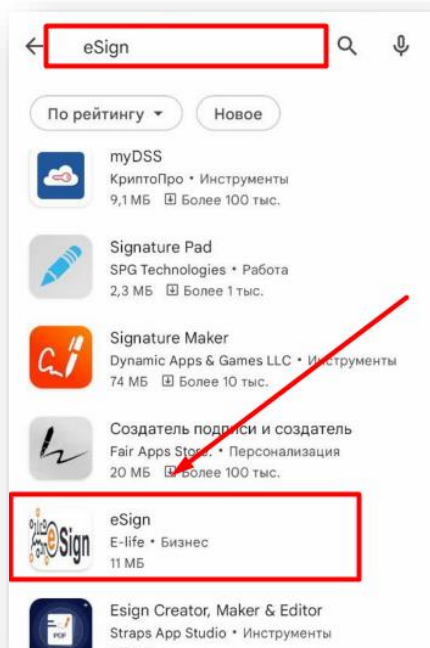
eSign

По рейтингу ▾ Новое

myDSS
КриптоПро • Инструменты
9,1 МБ Более 100 тыс.

Signature Pad
SPG Technologies • Работа
2,3 МБ Более 1 тыс.

Signature Maker
Dynamic Apps & Games LLC • Инструменты
74 МБ Более 10 тыс.

Создатель подписи и создатель
Fair Apps Store • Персонализация
20 МБ Более 10 тыс.

eSign
E-life • Бизнес
11 МБ

Esign Creator, Maker & Editor
Straps App Studio • Инструменты